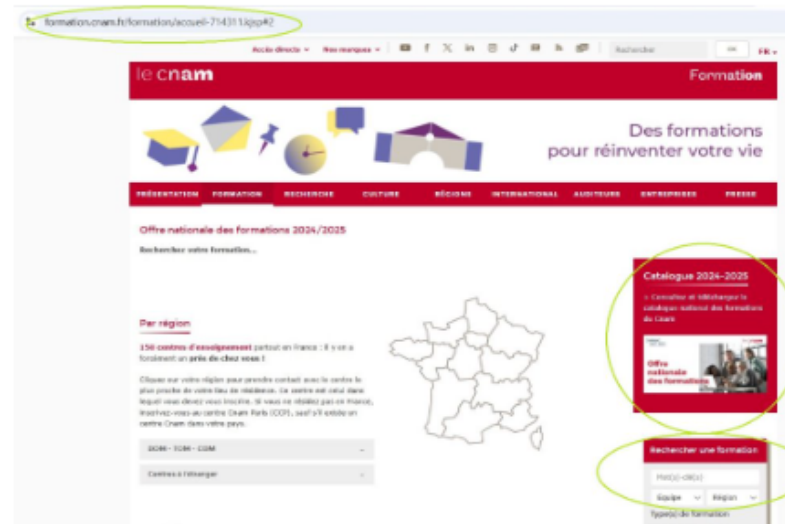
formation.cnam.fr/formation/accueil-714311.kjsp#2

Accès directs ∨ Nos marques ∨ Rechercher ok FR ∨

le cnam

Formation

Des formations pour réinventer votre vie

PRÉSENTATION FORMATION RECHERCHE CULTURE RÉGIONS INTERNATIONAL AUDITEURS ENTREPRISES PRESSE

Offre nationale des formations 2024/2025

Rechercher votre formation...

Per région

150 centres d'enseignement partout en France : il y en a forcément un près de chez vous !

Cliquez sur votre région pour prendre contact avec le centre le plus proche de votre lieu de résidence. Ce centre est celui dans lequel vous devez vous inscrire. Si vous ne résidez pas en France, inscrivez-vous au centre Cnam Paris (CCP), sauf s'il existe un centre Cnam dans votre pays.

DOM - TOM - COM

Centres à l'étranger

Catalogue 2024-2025

> Consultez et téléchargez le catalogue national des formations du Cnam

Offre nationale des formations

Rechercher une formation

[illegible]

Equipe ∨ Région ∨

Type(s) de formation